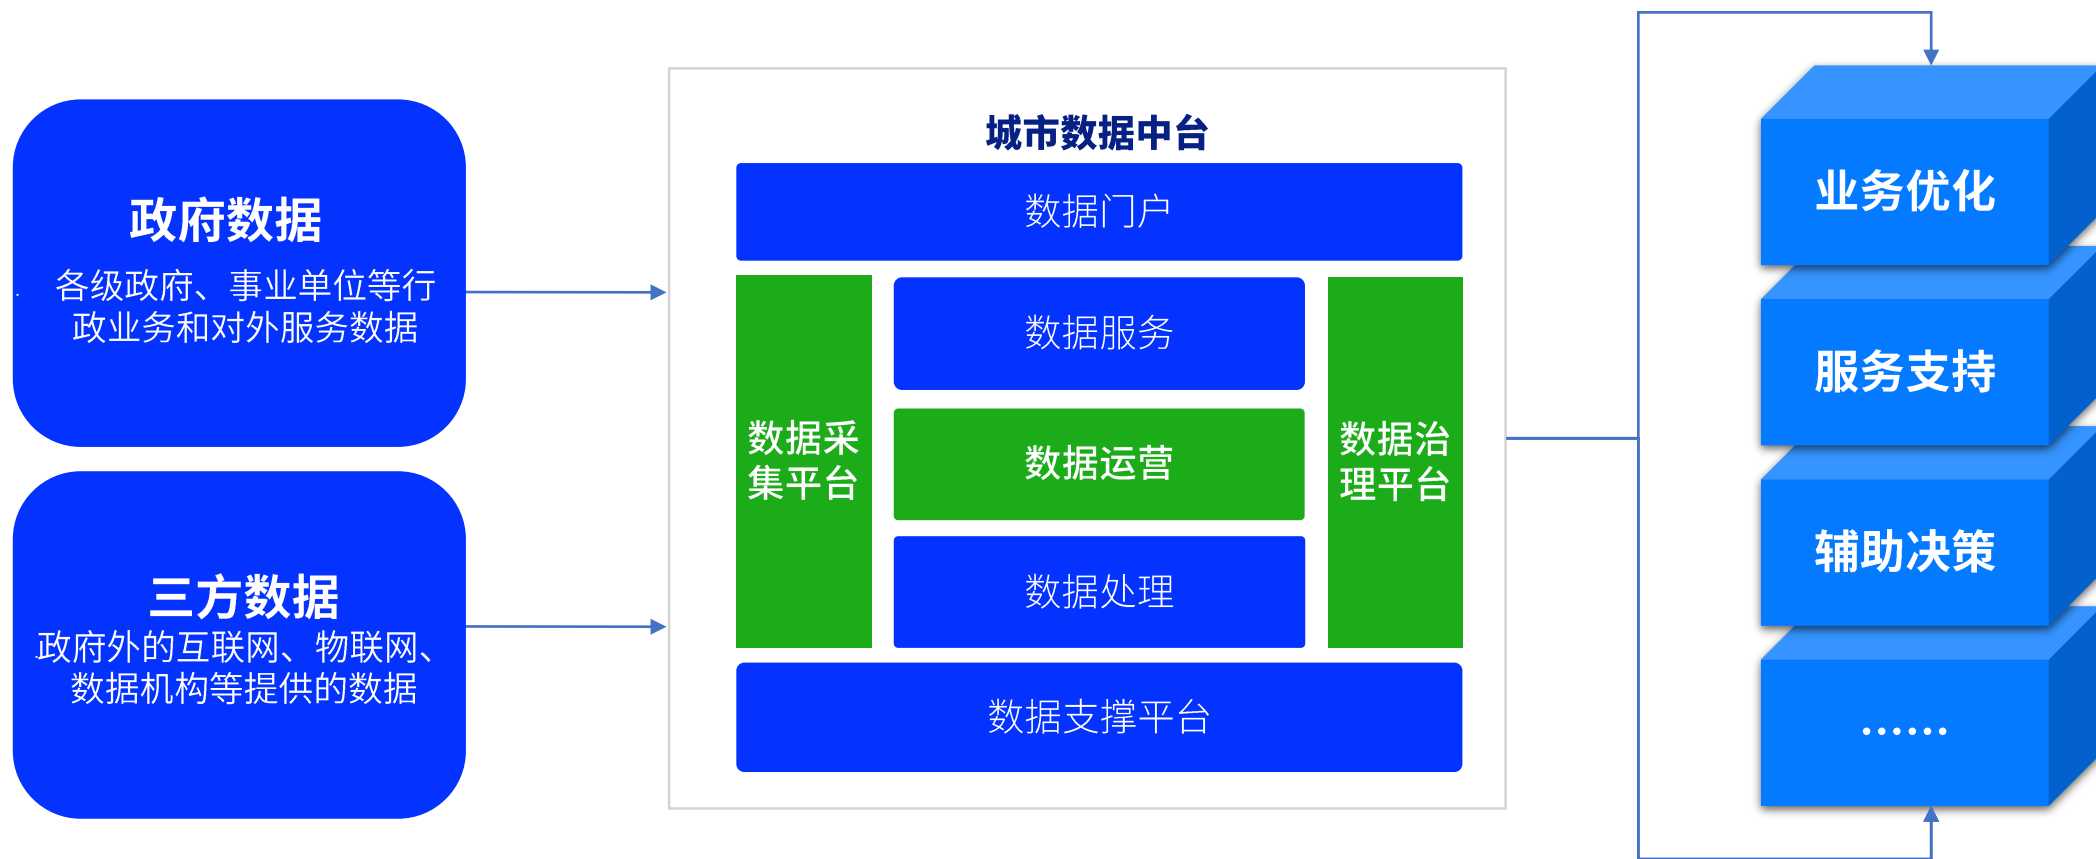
政府数据
各级政府、事业单位等行政业务和对外服务数据

三方数据
政府外的互联网、物联网、数据机构等提供的数据

城市数据中台

数据门户

数据采集平台

数据服务

数据运营

数据处理

数据治理平台

数据支撑平台

业务优化

服务支持

辅助决策

……